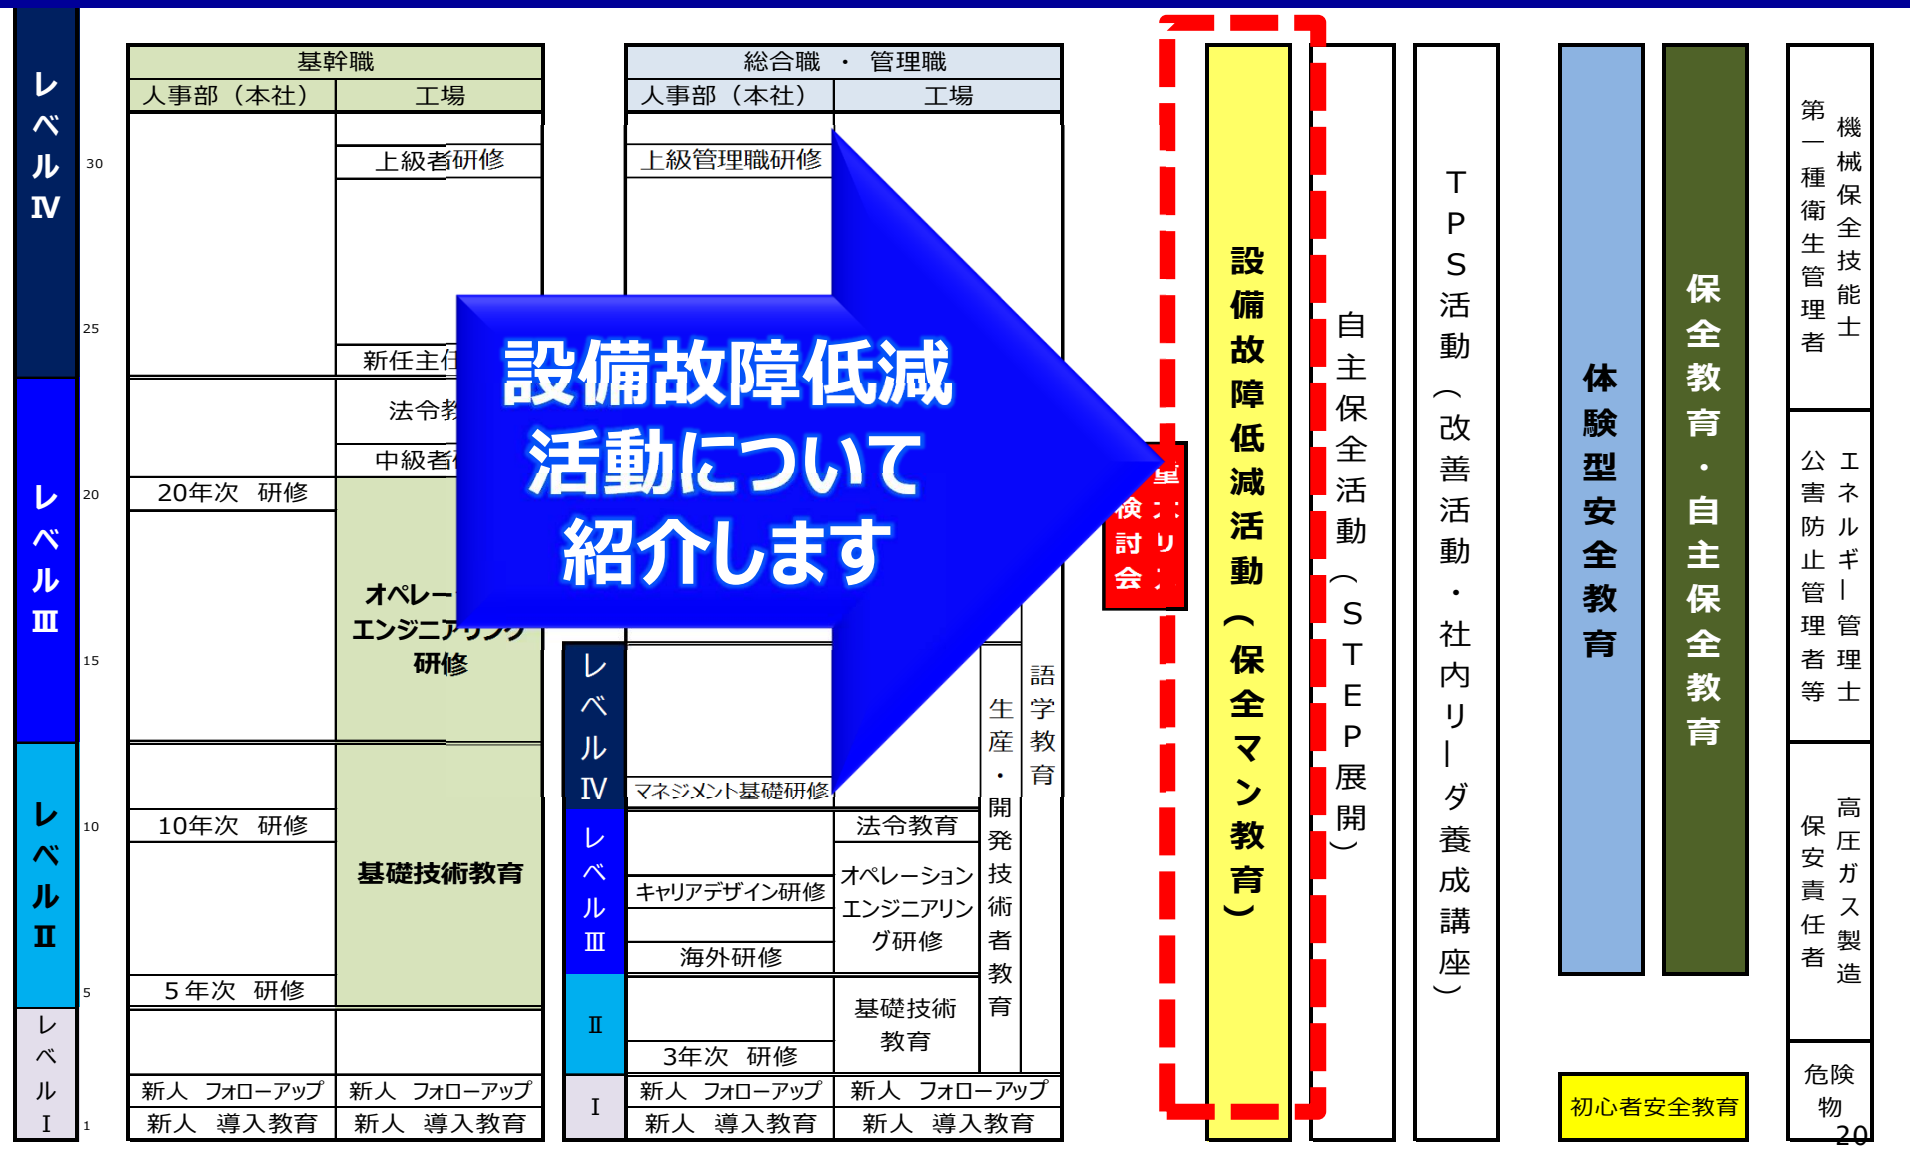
レベルⅣ

レベルⅢ

レベルⅡ

レベルⅠ

30
25
20
15
10
5
1

基幹職

| 人事部（本社） | 工場 |
|---|---|
| | 上級者研修 |
| | 新任主任 |
| | 法令教 |
| | 中級者 |
| 20年次　研修 | オペレーションエンジニアリング研修 |
| 10年次　研修 | 基礎技術教育 |
| 5年次　研修 | |
| 新人　フォローアップ | 新人　フォローアップ |
| 新人　導入教育 | 新人　導入教育 |

総合職　・　管理職

| | 人事部（本社） | 工場 | | |
|---|---|---|---|---|
| | 上級管理職研修 | | | |
| レベルⅣ | マネジメント基礎研修 | | 生産・開発技術者教育 | 語学教育 |
| レベルⅢ | キャリアデザイン研修 | 法令教育 | | |
| | 海外研修 | オペレーションエンジニアリング研修 | | |
| Ⅱ | 3年次　研修 | 基礎技術教育 | | |
| Ⅰ | 新人　フォローアップ | 新人　フォローアップ | | |
| | 新人　導入教育 | 新人　導入教育 | | |

設備故障低減活動について紹介します

重検討会

設備故障低減活動（保全マン教育）

自主保全活動（STEP展開）

TPS活動（改善活動・社内リーダ養成講座）

体験型安全教育

保全教育・自主保全教育

初心者安全教育

第一種衛生管理者

機械保全技能士

公害防止管理者等

エネルギー管理士

保安責任者

高圧ガス製造

危険物

20